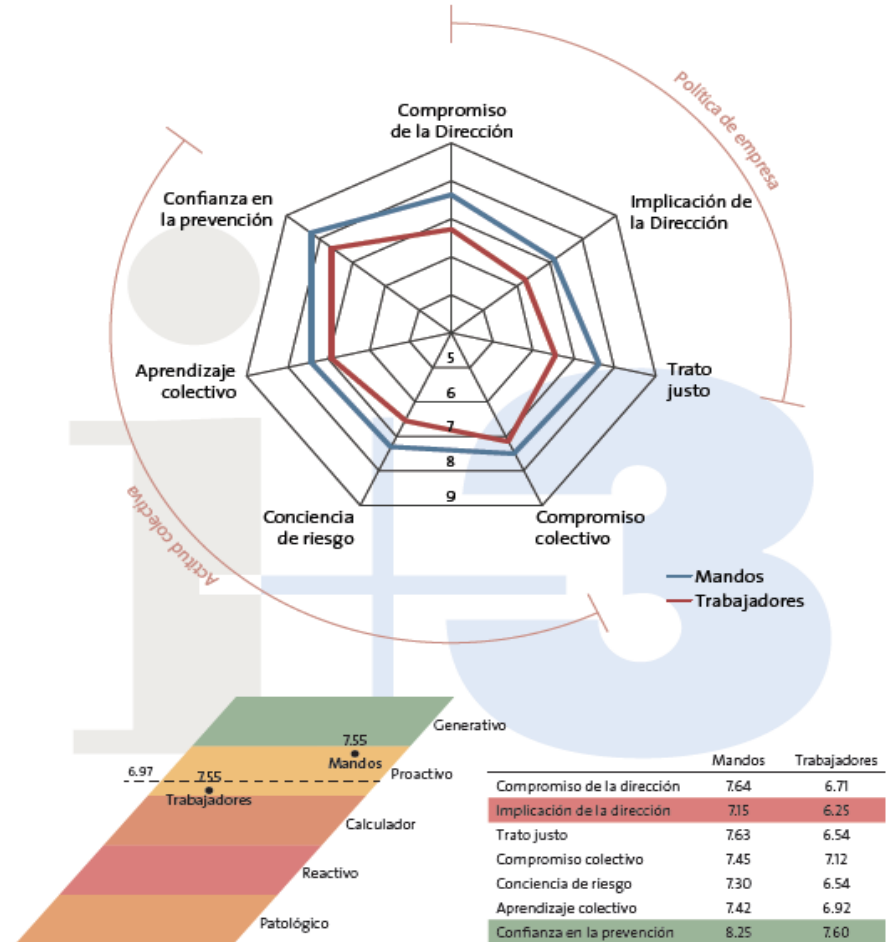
Política de empresa

Compromiso de la Dirección

Implicación de la Dirección

Trato justo

Compromiso colectivo

Conciencia de riesgo

Aprendizaje colectivo

Confianza en la prevención

5
6
7
8
9

Actitud colectiva

Mandos
Trabajadores

Generativo
7.55
Mandos
Proactivo
6.97
7.55
Trabajadores
Calculador
Reactivo
Patológico

| | Mandos | Trabajadores |
|---|---|---|
| Compromiso de la dirección | 7.64 | 6.71 |
| Implicación de la dirección | 7.15 | 6.25 |
| Trato justo | 7.63 | 6.54 |
| Compromiso colectivo | 7.45 | 7.12 |
| Conciencia de riesgo | 7.30 | 6.54 |
| Aprendizaje colectivo | 7.42 | 6.92 |
| Confianza en la prevención | 8.25 | 7.60 |